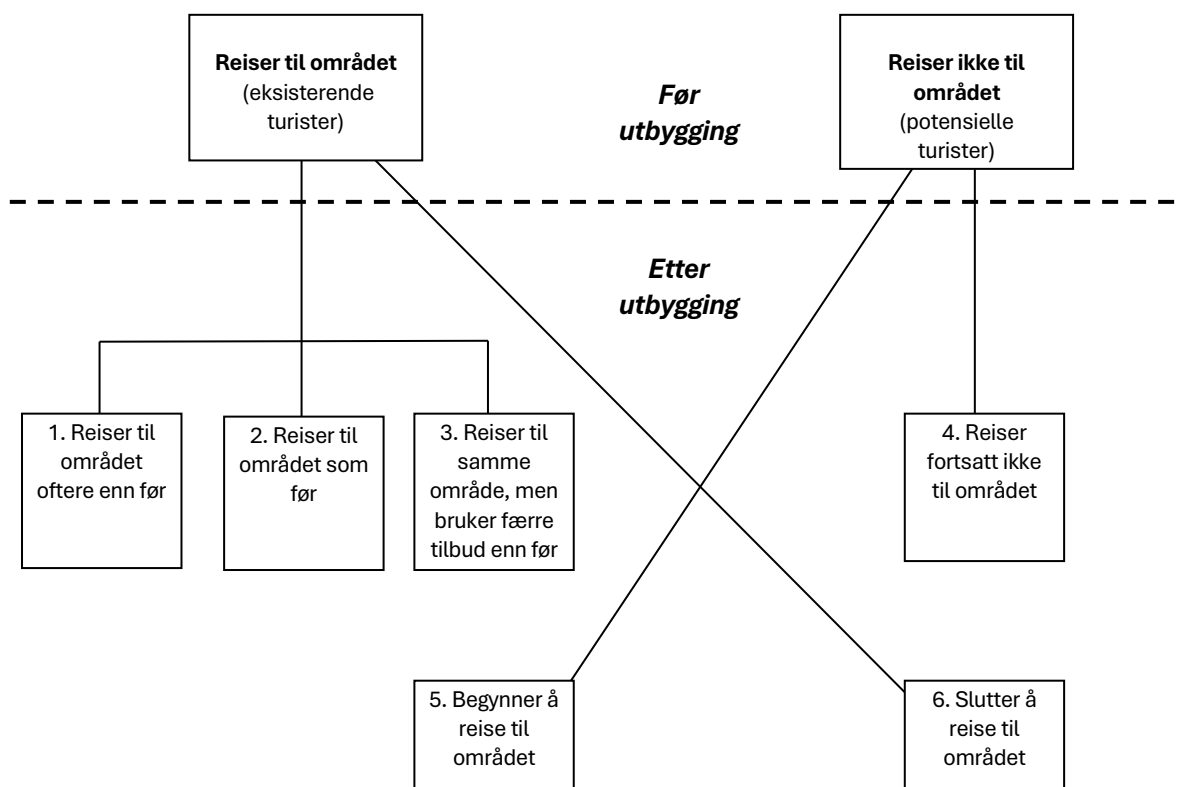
**Reiser til området**
(eksisterende turister)

**Før utbygging**

**Reiser ikke til området**
(potensielle turister)

**Etter utbygging**

1. Reiser til området oftere enn før

2. Reiser til området som før

3. Reiser til samme område, men bruker færre tilbud enn før

4. Reiser fortsatt ikke til området

5. Begynner å reise til området

6. Slutter å reise til området